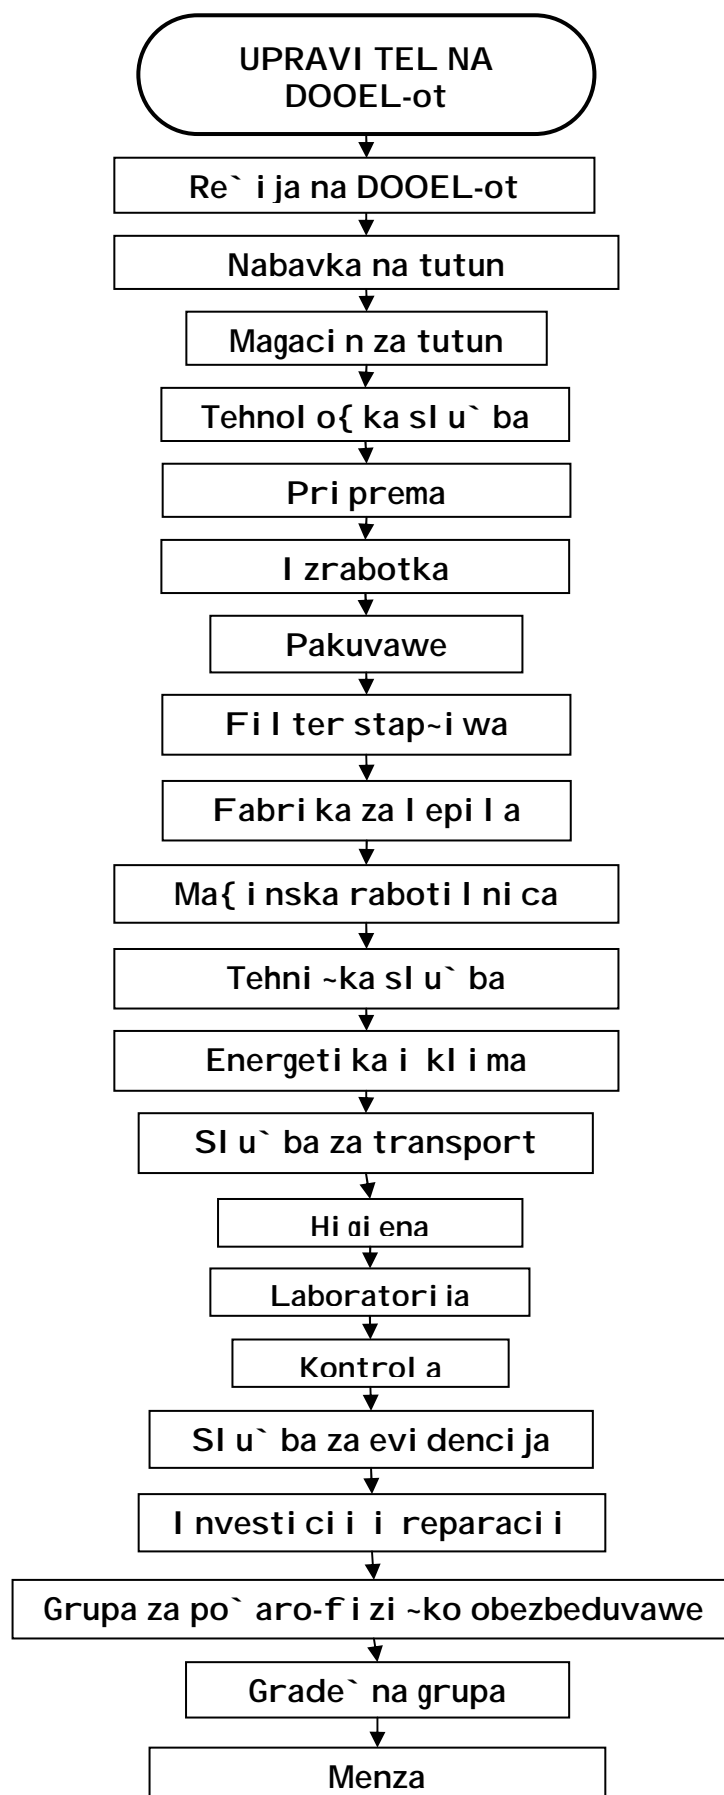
UPRAVI TEL NA DOOEL-ot

Re` i ja na DOOEL-ot

Nabavka na tutun

Magaci n za tutun

Tehnol o{ ka sl u` ba

Pri prema

I zrabotka

Pakuvawe

Fi l ter stap~i wa

Fabri ka za l epi l a

Ma{ i nska raboti l ni ca

Tehni ~ka sl u` ba

Energeti ka i kl i ma

Sl u` ba za transport

Hi gi ena

Laboratori ja

Kontrol a

Sl u` ba za evi denci ja

I nvesti ci i i reparaci i

Grupa za po` aro-fi zi ~ko obezbeduvawe

Grade` na grupa

Menza